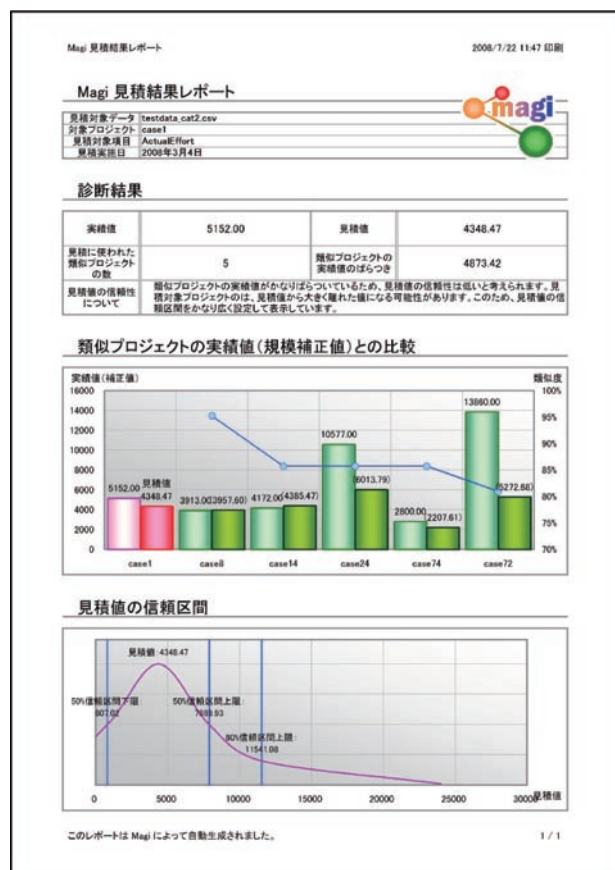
Magi 見積結果レポート

2008/7/22 11:47 印刷

Magi 見積結果レポート

magi

| 見積対象データ | testdata_cat2.csv |
|---|---|
| 対象プロジェクト | case1 |
| 見積対象項目 | ActualEffort |
| 見積実施日 | 2008年3月4日 |

診断結果

| 実績値 | 5152.00 | 見積値 | 4348.47 |
|---|---|---|---|
| 見積に使われた類似プロジェクトの数 | 5 | 類似プロジェクトの実績値のばらつき | 4873.42 |
| 見積値の信頼性について | 類似プロジェクトの実績値がかなりばらついているため、見積値の信頼性は低いと考えられます。見積対象プロジェクトのは、見積値から大きく離れた値になる可能性があります。このため、見積値の信頼区間をかなり広く設定して表示しています。 | | |

類似プロジェクトの実績値(規模補正値)との比較

実績値(補正値)
類似度
16000
14000
12000
10000
8000
6000
4000
2000
0
100%
95%
90%
85%
80%
75%
70%
5152.00 見積値 4348.47
3913.00 (3957.60)
4172.00 (4385.47)
10577.00 (6013.79)
2800.00 (2207.61)
13860.00 (5272.68)
case1
case8
case14
case24
case74
case72

見積値の信頼区間

見積値: 4348.47
50%信頼区間下限: 807.02
50%信頼区間上限: 7889.93
80%信頼区間上限: 11541.08
0
5000
10000
15000
20000
25000
30000
見積値

このレポートは Magi によって自動生成されました。

1 / 1